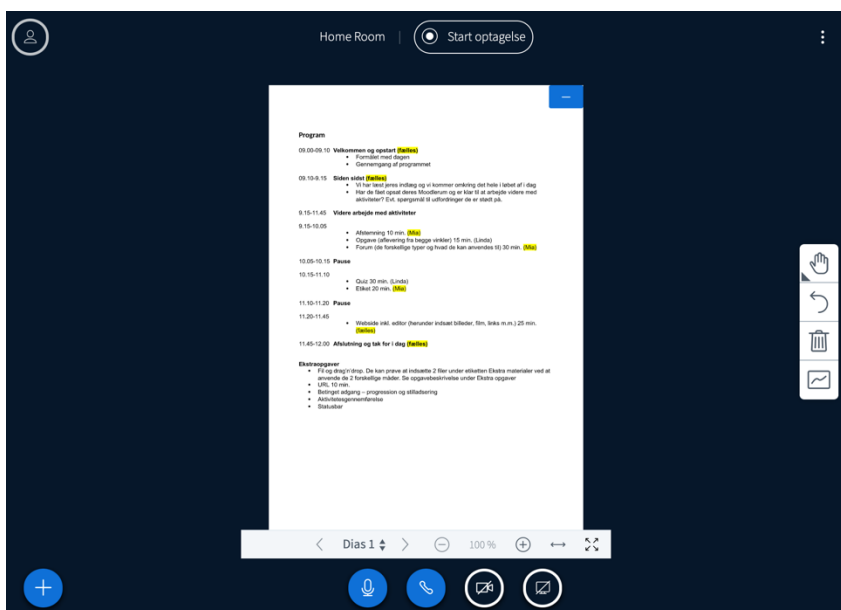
Home Room | Start optagelse

Program

09.00-09.10 Velkommen og opstart (fælles)
• Formålet med dagen
• Gennemgang af programmet

09.10-9.15 Siden sidst (fælles)
• Vi har læst jeres indlæg og vi kommer omkring det hele i løbet af i dag
• Har de fået opsat deres Moodlerum og er klar til at arbejde videre med aktiviteter? Evt. spørgsmål til udfordringer de er stødt på.

9.15-11.45 Videre arbejde med aktiviteter

9.15-10.05
• Afstemning 10 min. (Mia)
• Opgave (aflevering fra begge vinkler) 15 min. (Linda)
• Forum (de forskellige typer og hvad de kan anvendes til) 30 min. (Mia)

10.05-10.15 Pause

10.15-11.10
• Quiz 30 min. (Linda)
• Etiket 20 min. (Mia)

11.10-11.20 Pause

11.20-11.45
• Webside inkl. editor (herunder indsæt billeder, film, links m.m.) 25 min. (fælles)

11.45-12.00 Afslutning og tak for i dag (fælles)

Ekstraopgaver
• Fil og drag'n'drop. De kan prøve at indsætte 2 filer under etiketten Ekstra materialer ved at anvende de 2 forskellige måder. Se opgavebeskrivelse under Ekstra opgaver
• URL 10 min.
• Betinget adgang – progression og stilladsering
• Aktivitetsgennemførelse
• Statusbar

Dias 1 100 %